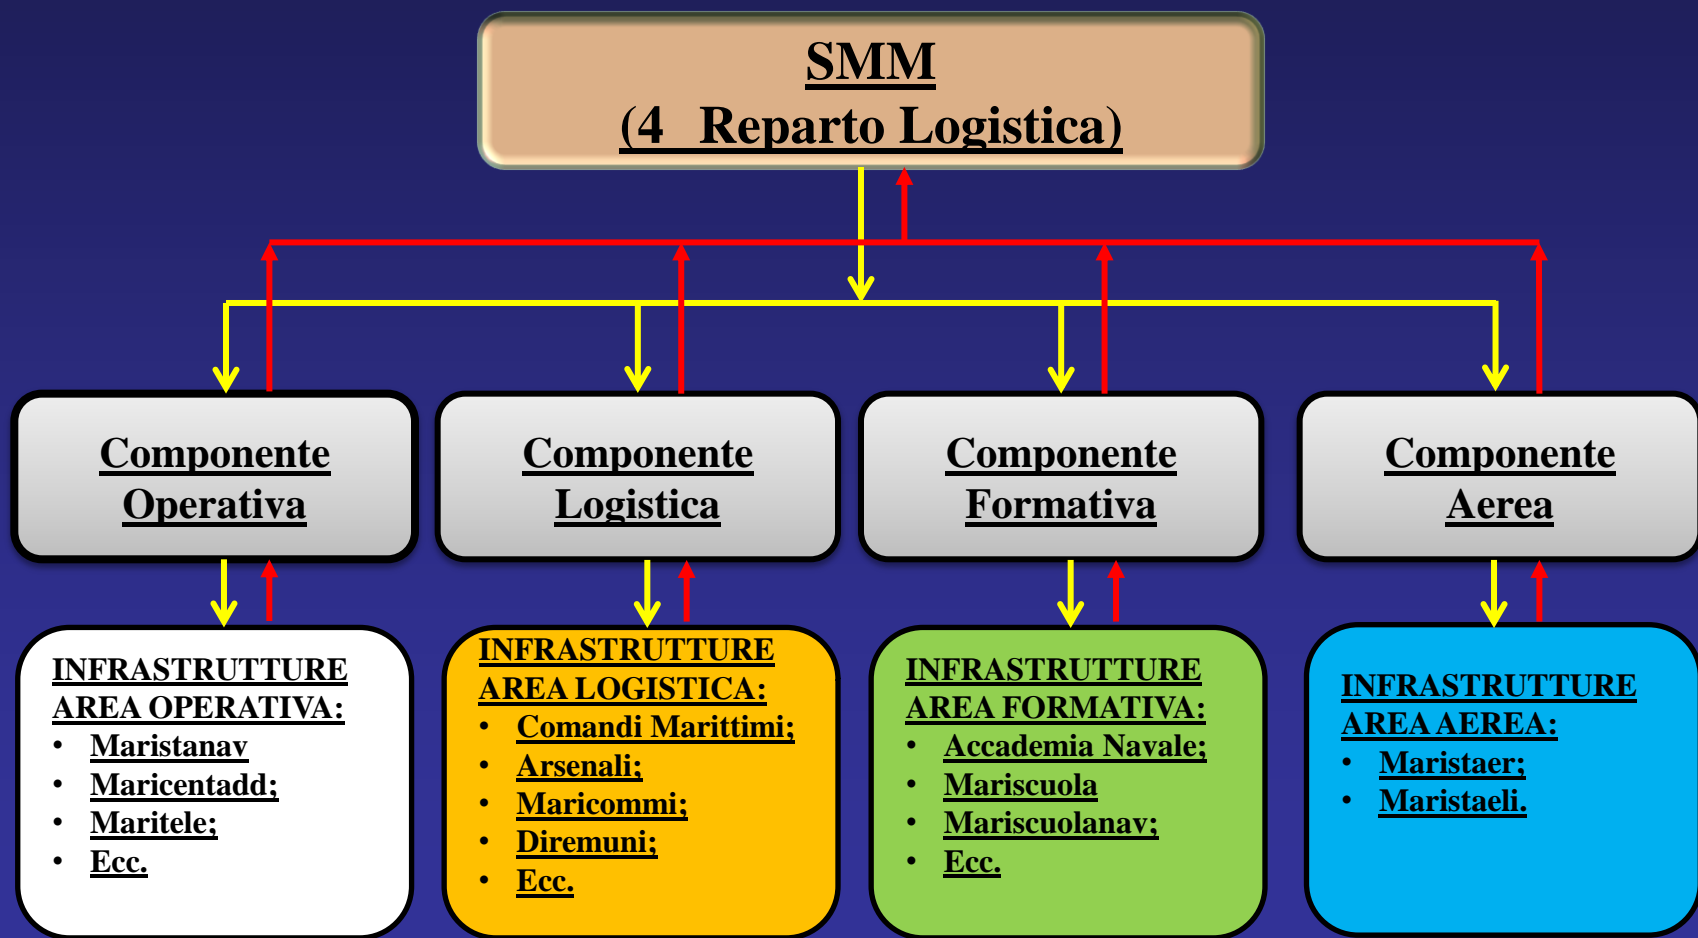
SMM
(4 Reparto Logistica)

Componente Operativa

Componente Logistica

Componente Formativa

Componente Aerea

INFRASTRUTTURE AREA OPERATIVA:
- Maristanav
- Maricentadd;
- Maritele;
- Ecc.

INFRASTRUTTURE AREA LOGISTICA:
- Comandi Marittimi;
- Arsenali;
- Maricommi;
- Diremuni;
- Ecc.

INFRASTRUTTURE AREA FORMATIVA:
- Accademia Navale;
- Mariscuola
- Mariscuolanav;
- Ecc.

INFRASTRUTTURE AREA AEREA:
- Maristaer;
- Maristaeli.